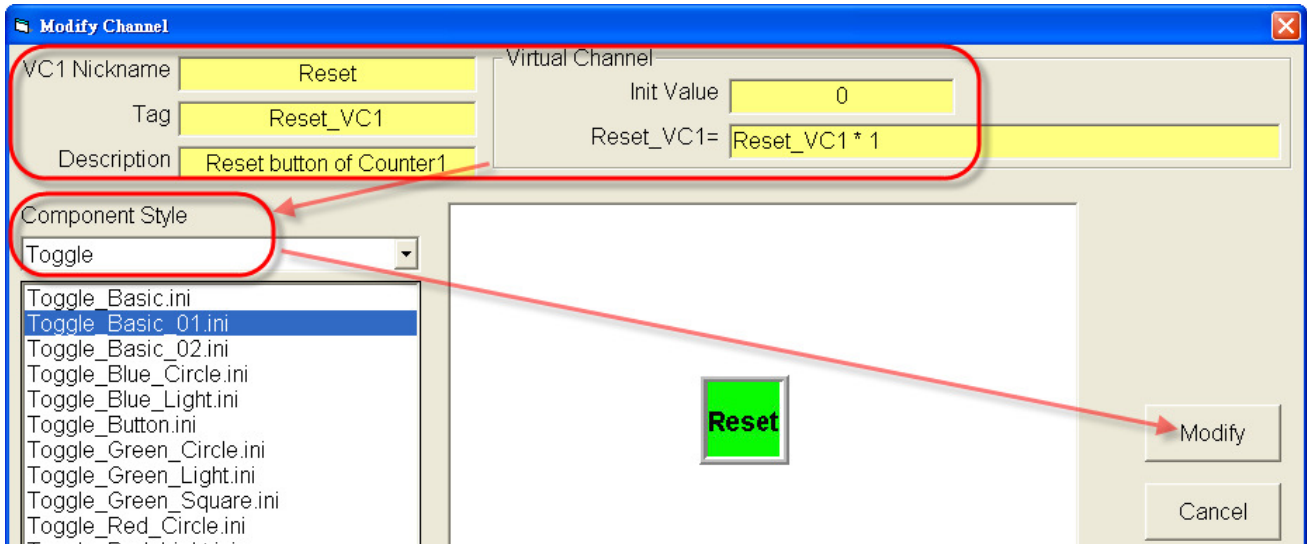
Modify Channel

VC1 Nickname Reset
Tag Reset_VC1
Description Reset button of Counter1

Virtual Channel
Init Value 0
Reset_VC1= Reset_VC1 * 1

Component Style
Toggle

Toggle_Basic.ini
Toggle_Basic_01.ini
Toggle_Basic_02.ini
Toggle_Blue_Circle.ini
Toggle_Blue_Light.ini
Toggle_Button.ini
Toggle_Green_Circle.ini
Toggle_Green_Light.ini
Toggle_Green_Square.ini
Toggle_Red_Circle.ini
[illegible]

Reset

Modify

Cancel